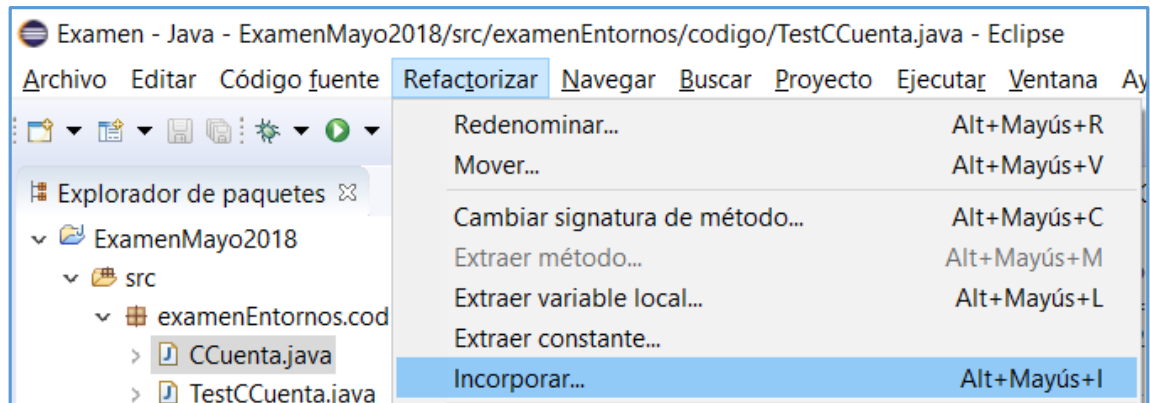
Examen - Java - ExamenMayo2018/src/examenEntornos/codigo/TestCCuenta.java - Eclipse

Archivo Editar Código fuente Refactorizar Navegar Buscar Proyecto Ejecutar Ventana Ay

Explorador de paquetes

ExamenMayo2018
src
examenEntornos.cod
CCuenta.java
TestCCuenta.java

Redenominar... Alt+Mayús+R
Mover... Alt+Mayús+V
Cambiar signatura de método... Alt+Mayús+C
Extraer método... Alt+Mayús+M
Extraer variable local... Alt+Mayús+L
Extraer constante...
Incorporar... Alt+Mayús+I